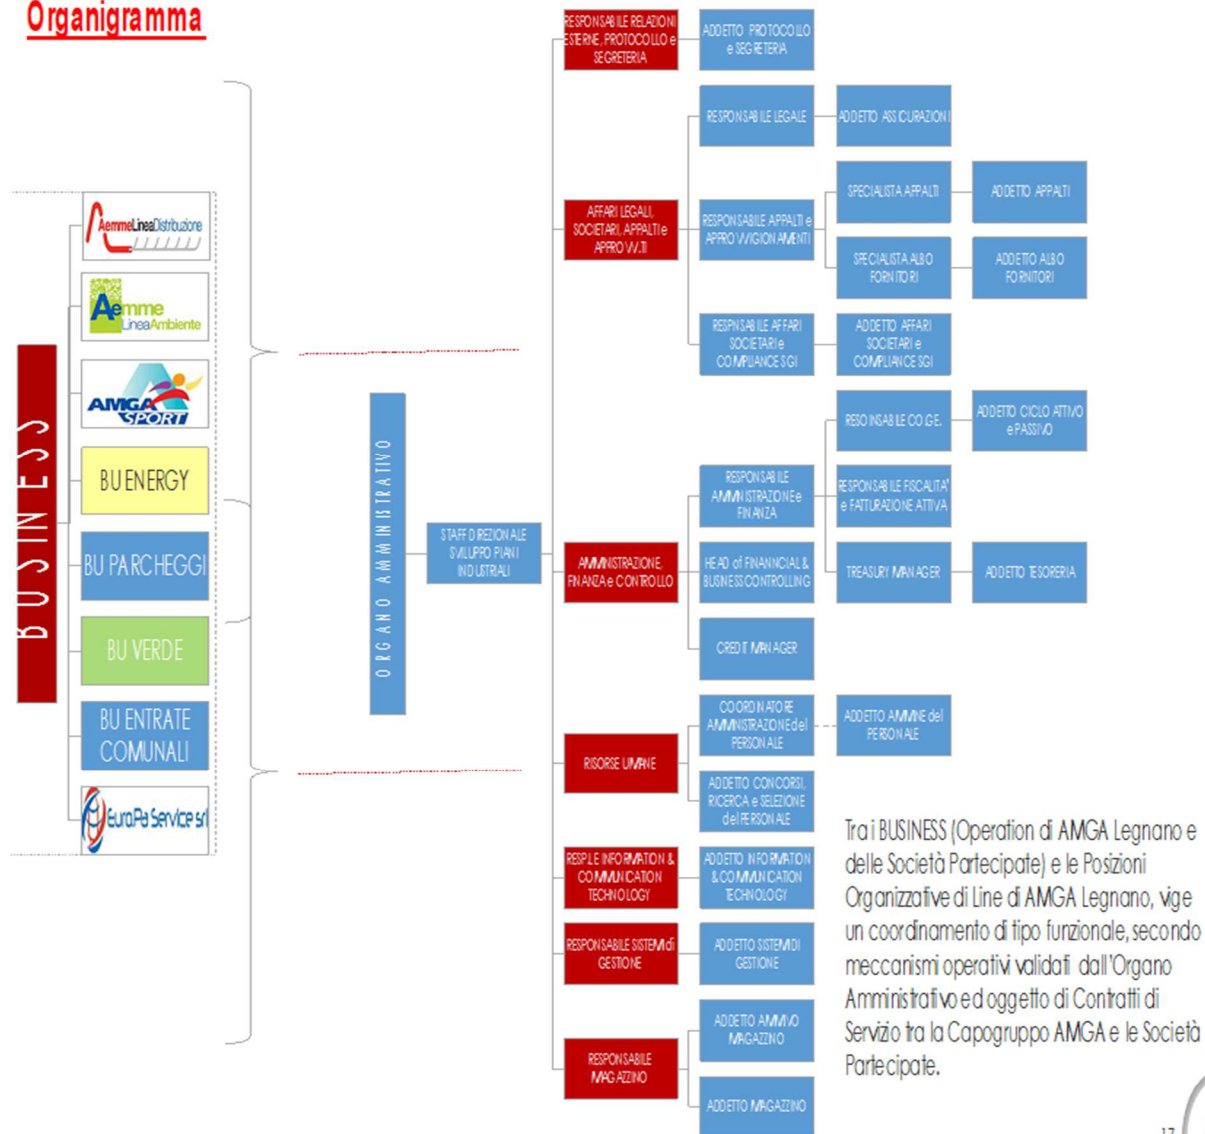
Organigramma

BUSINESS

AemmeLineaDistribuzione

Aemme LineaAmbiente

AMGA SPORT

BU ENERGY

BU PARCHEGGI

BU VERDE

BU ENTRATE COMUNALI

EuroPa Service srl

ORGANO AMMINISTRATIVO

STAFF DIREZIONALE SVILUPPO PIANI INDUSTRIALI

RESPONSABILE RELAZIONI ESTERNE, PROTOCOLLO e SEGRETERIA

ADDETTO PROTOCOLLO e SEGRETERIA

AFFARI LEGALI, SOCIETARI, APPALTI e APPROVV.TI

RESPONSABILE LEGALE

ADDETTO ASSICURAZIONI

RESPONSABILE APPALTI e APPROVVIGIONAMENTI

SPECIALISTA APPALTI

ADDETTO APPALTI

SPECIALISTA ALBO FORNITORI

ADDETTO ALBO FORNITORI

RESPNSABILE AFFARI SOCIETARI e COMPLIANCE SGI

ADDETTO AFFARI SOCIETARI e COMPLIANCE SGI

AMMINISTRAZIONE, FINANZA e CONTROLLO

RESPONSABILE AMMINISTRAZIONE e FINANZA

RESOINSABILE CO.GE.

ADDETTO CICLO ATTIVO e PASSIVO

RESPONSABILE FISCALITA' e FATTURAZIONE ATTIVA

HEAD of FINANNCIAL & BUSINESS CONTROLLING

TREASURY MANAGER

ADDETTO TESORERIA

CREDIT MANAGER

RISORSE UMANE

COORDINATORE AMMINISTRAZIONE del PERSONALE

ADDETTO AMMNE del PERSONALE

ADDETTO CONCORSI, RICERCA e SELEZIONE del PERSONALE

RESP.LE INFORMATION & COMMUNICATION TECHNOLOGY

ADDETTO INFORMATION & COMMUNICATION TECHNOLOGY

RESPONSABILE SISTEMI di GESTIONE

ADDETTO SISTEMI DI GESTIONE

RESPONSABILE MAGAZZINO

ADDETTO AMM.VO MAGAZZINO

ADDETTO MAGAZZINO

Tra i BUSINESS (Operation di AMGA Legnano e delle Società Partecipate) e le Posizioni Organizzative di Line di AMGA Legnano, vige un coordinamento di tipo funzionale, secondo meccanismi operativi validati dall'Organo Amministrativo ed oggetto di Contratti di Servizio tra la Capogruppo AMGA e le Società Partecipate.

17